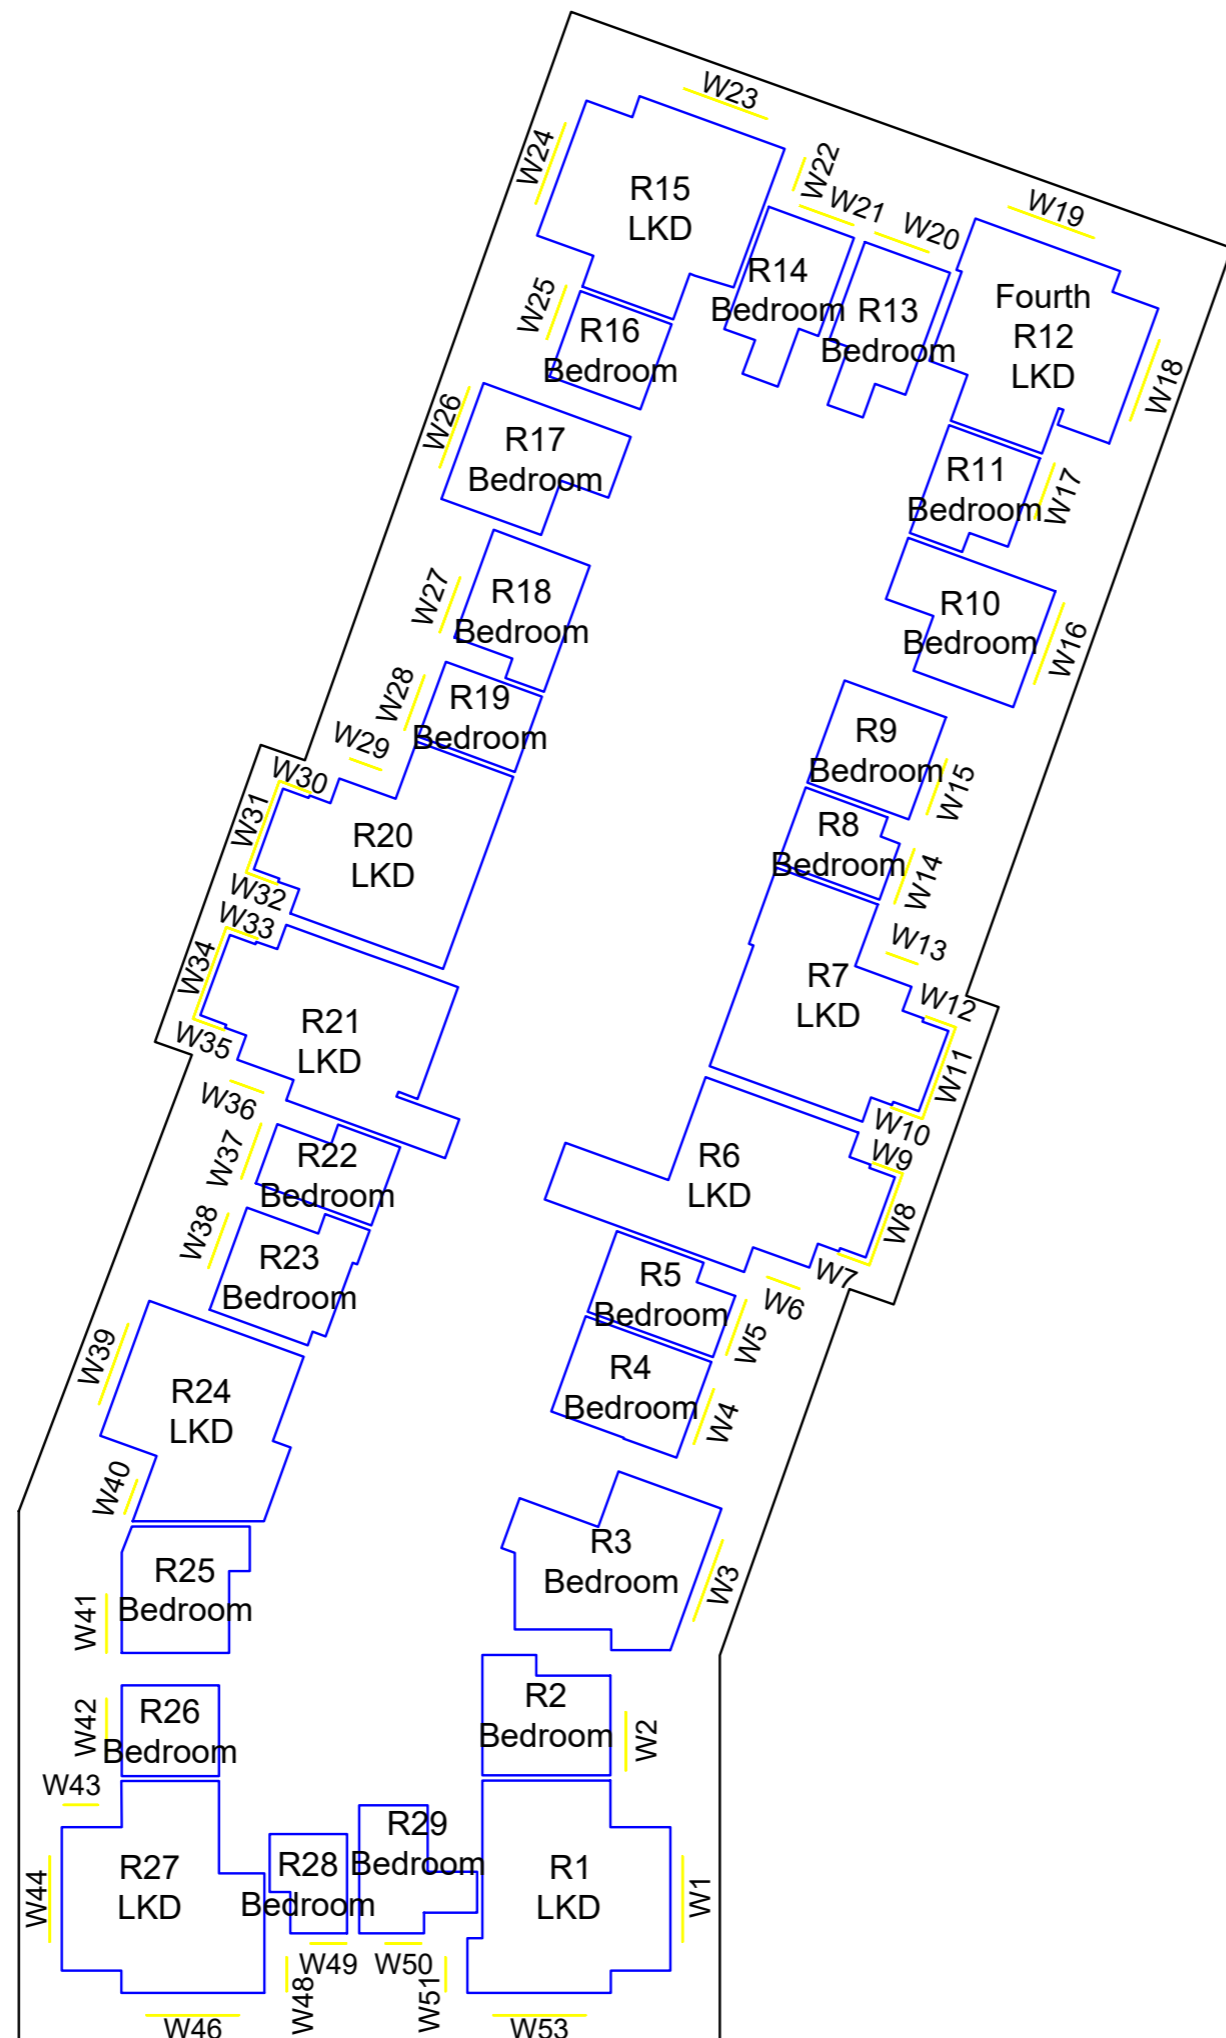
W23
W24
R15
LKD
W22
W21
W20
W19
R14
Bedroom
R13
Bedroom
Fourth
R12
LKD
W18
W25
R16
Bedroom
W26
R17
Bedroom
R11
Bedroom
W17
W27
R18
Bedroom
R10
Bedroom
W16
W28
R19
Bedroom
W29
W30
R9
Bedroom
W15
W31
R20
LKD
R8
Bedroom
W14
W32
W33
W13
W34
R7
LKD
W12
R21
LKD
W35
W11
W36
W10
R6
LKD
W9
W37
R22
Bedroom
W8
W38
R23
Bedroom
W7
R5
Bedroom
W6
W5
W39
R24
LKD
R4
Bedroom
W4
W40
R3
Bedroom
W3
R25
Bedroom
W41
R2
Bedroom
W2
W42
R26
Bedroom
W43
R29
Bedroom
R27
LKD
R28
Bedroom
R1
LKD
W1
W44
W49
W50
W48
W51
W46
W53